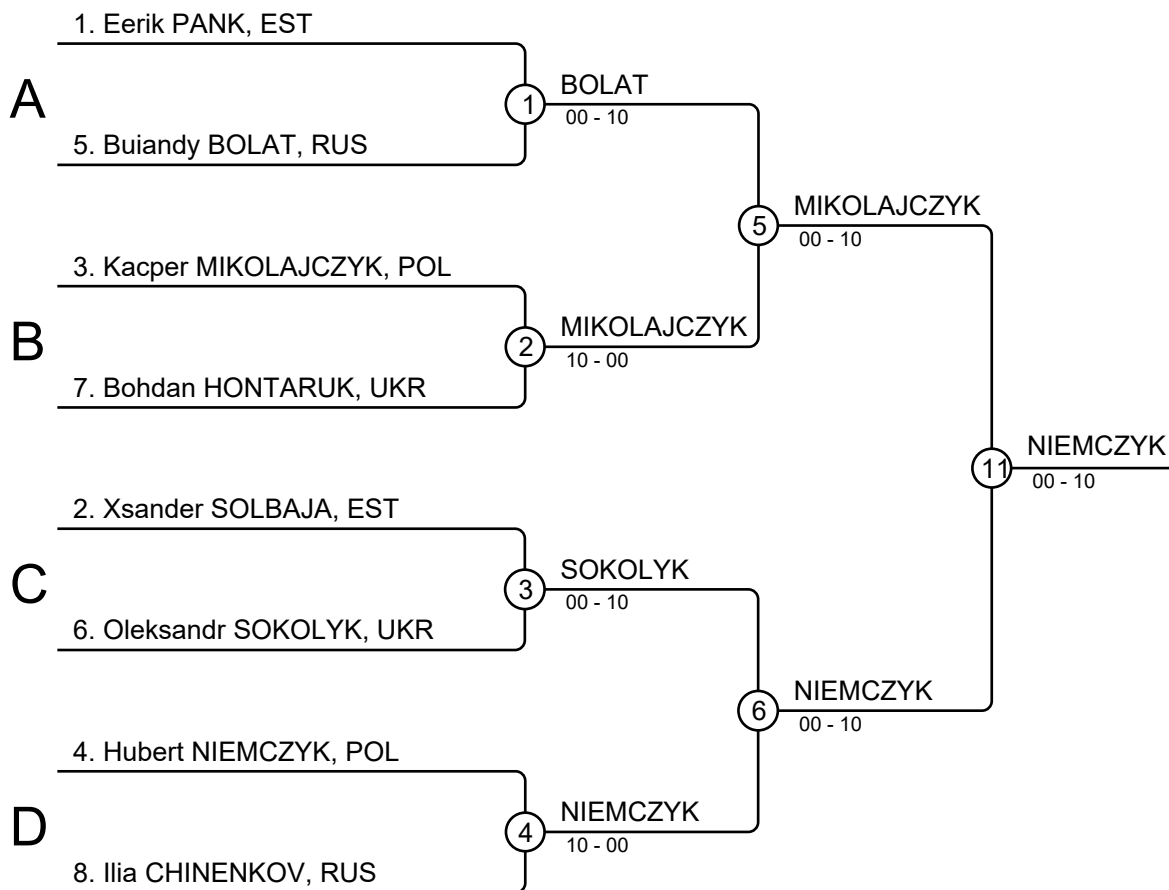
A

1. Eerik PANK, EST

5. Buiandy BOLAT, RUS

1

BOLAT
00 - 10

B

3. Kacper MIKOLAJCZYK, POL

7. Bohdan HONTARUK, UKR

2

MIKOLAJCZYK
10 - 00

5

MIKOLAJCZYK
00 - 10

C

2. Xsander SOLBAJA, EST

6. Oleksandr SOKOLYK, UKR

3

SOKOLYK
00 - 10

D

4. Hubert NIEMCZYK, POL

8. Ilia CHINENKOV, RUS

4

NIEMCZYK
10 - 00

6

NIEMCZYK
00 - 10

11

NIEMCZYK
00 - 10